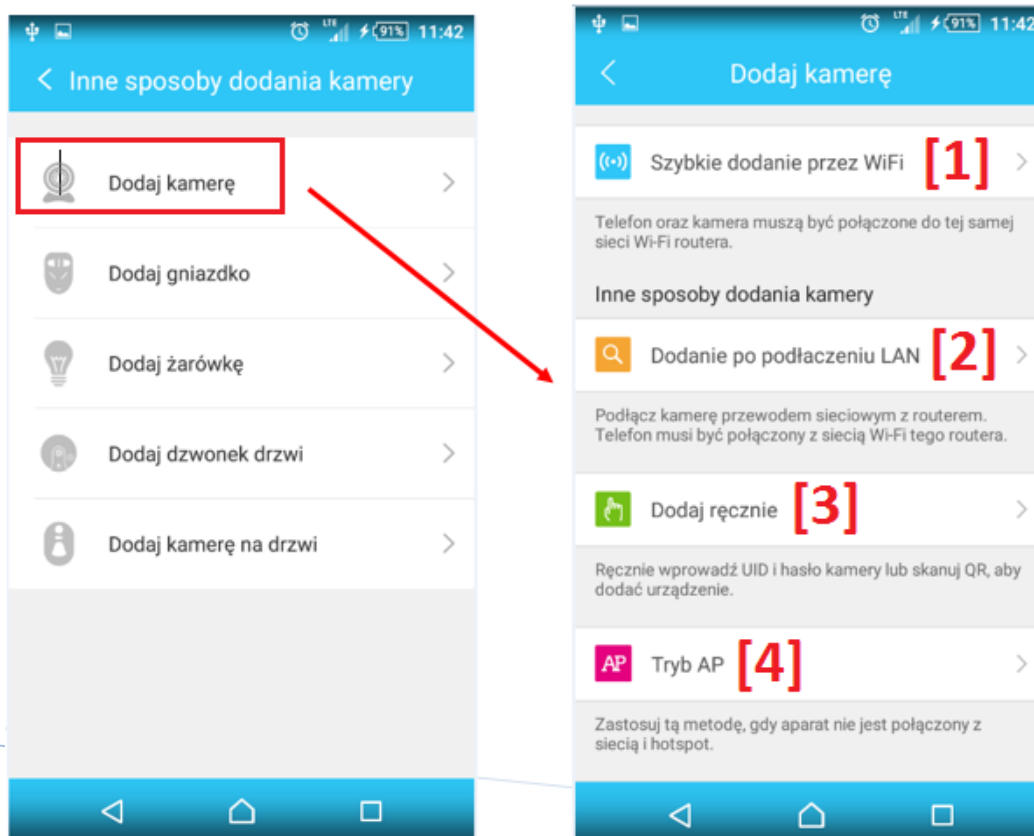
LTE 91% 11:42

< Inne sposoby dodania kamery

Dodaj kamerę >

Dodaj gniazdko >

Dodaj żarówkę >

Dodaj dzwonek drzwi >

Dodaj kamerę na drzwi >

LTE 91% 11:42

< Dodaj kamerę

Szybkie dodanie przez WiFi [1] >

Telefon oraz kamera muszą być połączone do tej samej sieci Wi-Fi routera.

Inne sposoby dodania kamery

Dodanie po podłaczeniu LAN [2] >

Podłącz kamerę przewodem sieciowym z routerem. Telefon musi być połączony z siecią Wi-Fi tego routera.

Dodaj ręcznie [3] >

Ręcznie wprowadź UID i hasło kamery lub skanuj QR, aby dodać urządzenie.

AP Tryb AP [4] >

Zastosuj tą metodę, gdy aparat nie jest połączony z siecią i hotspot.